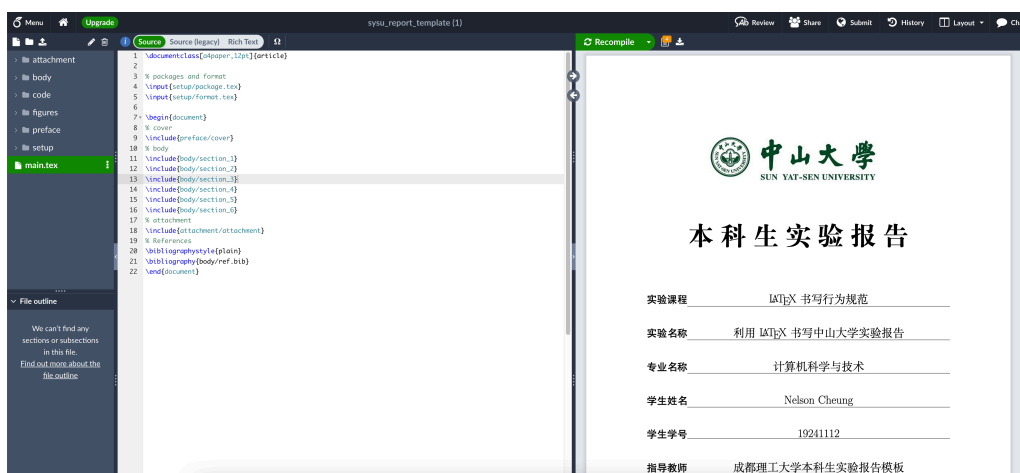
Menu Upgrade sysu_report_template (1) Review Share Submit History Layout Ch

attachment
body
code
figures
preface
setup
main.tex

File outline

We can't find any sections or subsections in this file.
Find out more about the file outline

Source Source (legacy) Rich Text Ω

1 \documentclass[a4paper,12pt]{article}
2
3 % packages and format
4 \input{setup/package.tex}
5 \input{setup/format.tex}
6
7 \begin{document}
8 % cover
9 \include{preface/cover}
10 % body
11 \include{body/section_1}
12 \include{body/section_2}
13 \include{body/section_3}
14 \include{body/section_4}
15 \include{body/section_5}
16 \include{body/section_6}
17 % attachment
18 \include{attachment/attachment}
19 % References
20 \bibliographystyle{plain}
21 \bibliography{body/ref.bib}
22 \end{document}

Recompile

中山大學
SUN YAT-SEN UNIVERSITY

本科生实验报告

实验课程 LATEX 书写行为规范

实验名称 利用 LATEX 书写中山大学实验报告

专业名称 计算机科学与技术

学生姓名 Nelson Cheung

学生学号 19241112

指导教师 成都理工大学本科生实验报告模板